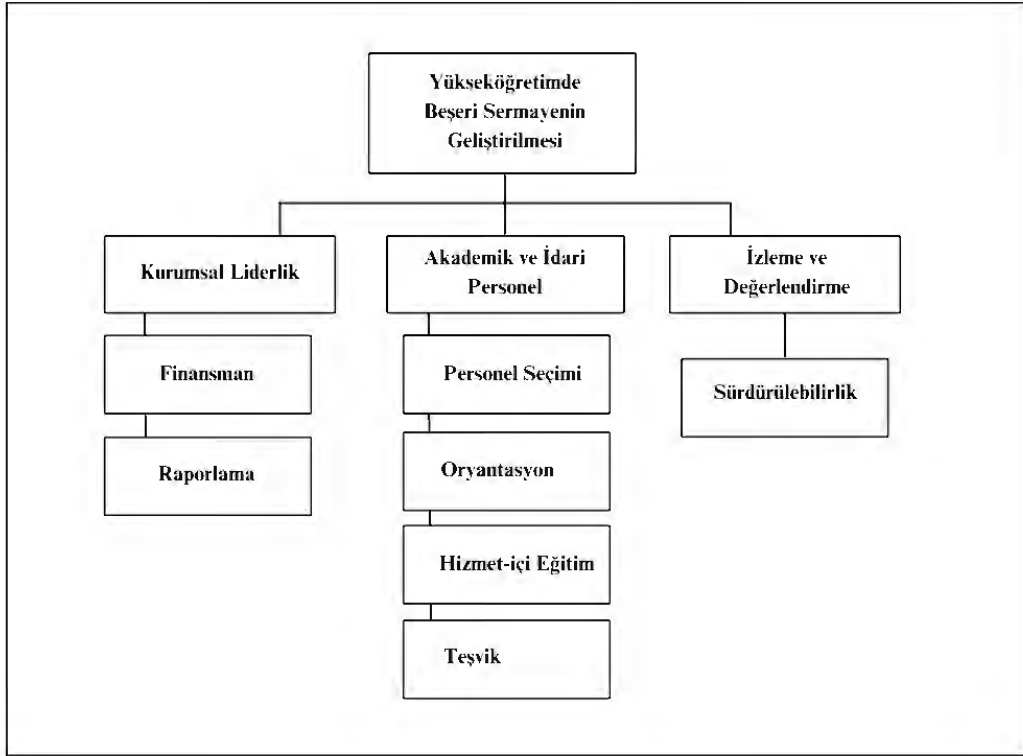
Yükseköğretimde Beşeri Sermayenin Geliştirilmesi

Kurumsal Liderlik

Finansman

Raporlama

Akademik ve İdari Personel

Personel Seçimi

Oryantasyon

Hizmet-içi Eğitim

Teşvik

İzleme ve Değerlendirme

Sürdürülebilirlik